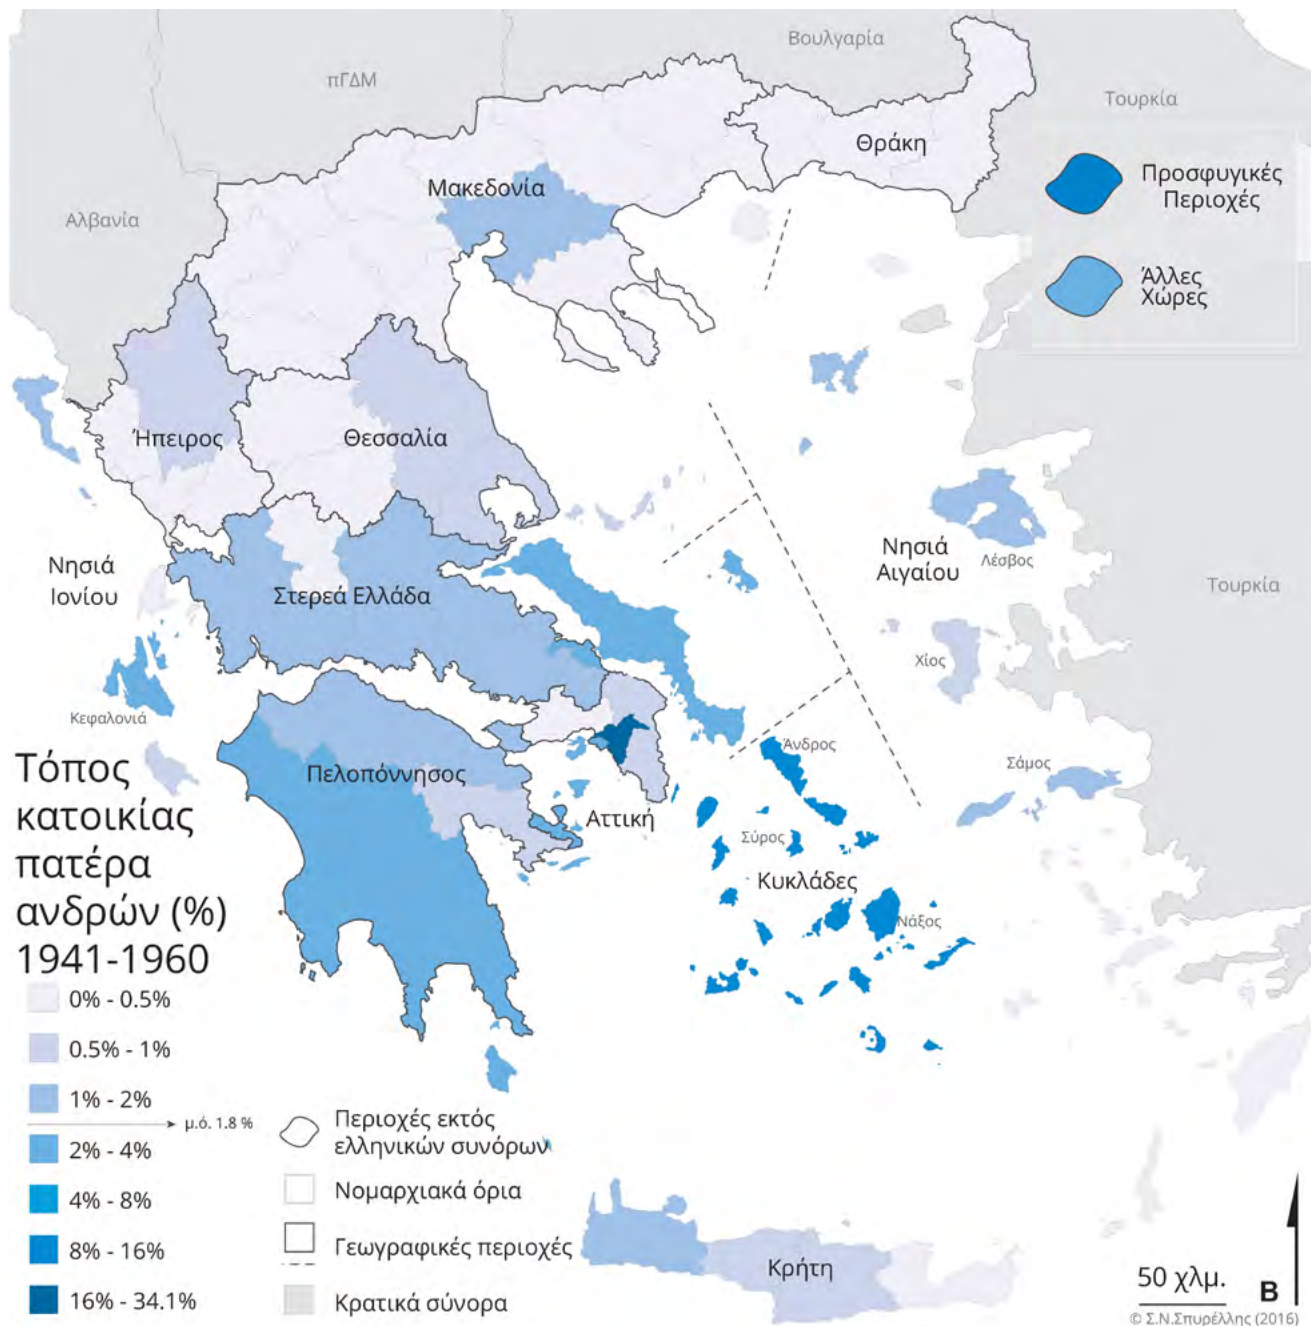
Βουλγαρία
πΓΔΜ
Τουρκία
Θράκη
Προσφυγικές Περιοχές
Άλλες Χώρες
Μακεδονία
Αλβανία
Ήπειρος
Θεσσαλία
Λέσβος
Νησιά Αιγαίου
Νησιά Ιονίου
Στερεά Ελλάδα
Τουρκία
Χίος
Κεφαλονιά
Άνδρος
Σάμος
Τόπος κατοικίας πατέρα ανδρών (%) 1941-1960
Πελοπόννησος
Αττική
Σύρος
Κυκλάδες
Νάξος
0% - 0.5%
0.5% - 1%
1% - 2%
μ.ό. 1.8 %
2% - 4%
4% - 8%
8% - 16%
16% - 34.1%
Περιοχές εκτός ελληνικών συνόρων
Νομαρχιακά όρια
Γεωγραφικές περιοχές
Κρατικά σύνορα
Κρήτη
50 χλμ.
Β
© Σ.Ν.Σπυρέλλης (2016)